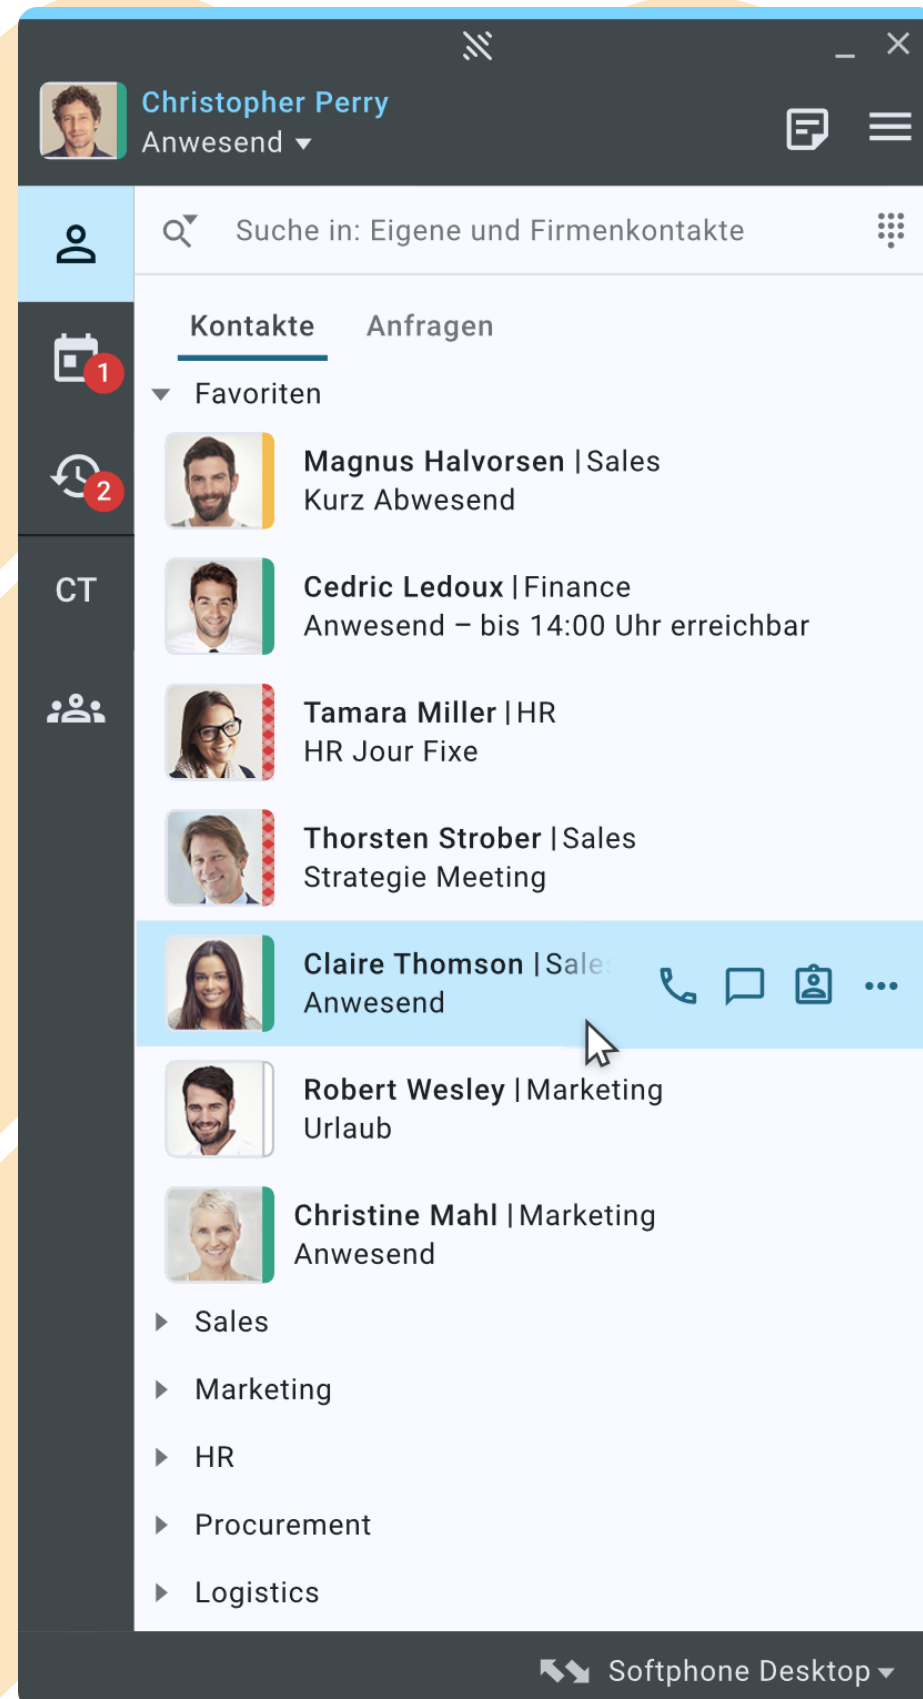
Christopher Perry
Anwesend

1
2
CT

Suche in: Eigene und Firmenkontakte

Kontakte Anfragen

Favoriten

Magnus Halvorsen | Sales
Kurz Abwesend

Cedric Ledoux | Finance
Anwesend – bis 14:00 Uhr erreichbar

Tamara Miller | HR
HR Jour Fixe

Thorsten Strober | Sales
Strategie Meeting

Claire Thomson | Sale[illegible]
Anwesend

Robert Wesley | Marketing
Urlaub

Christine Mahl | Marketing
Anwesend

Sales
Marketing
HR
Procurement
Logistics

Softphone Desktop